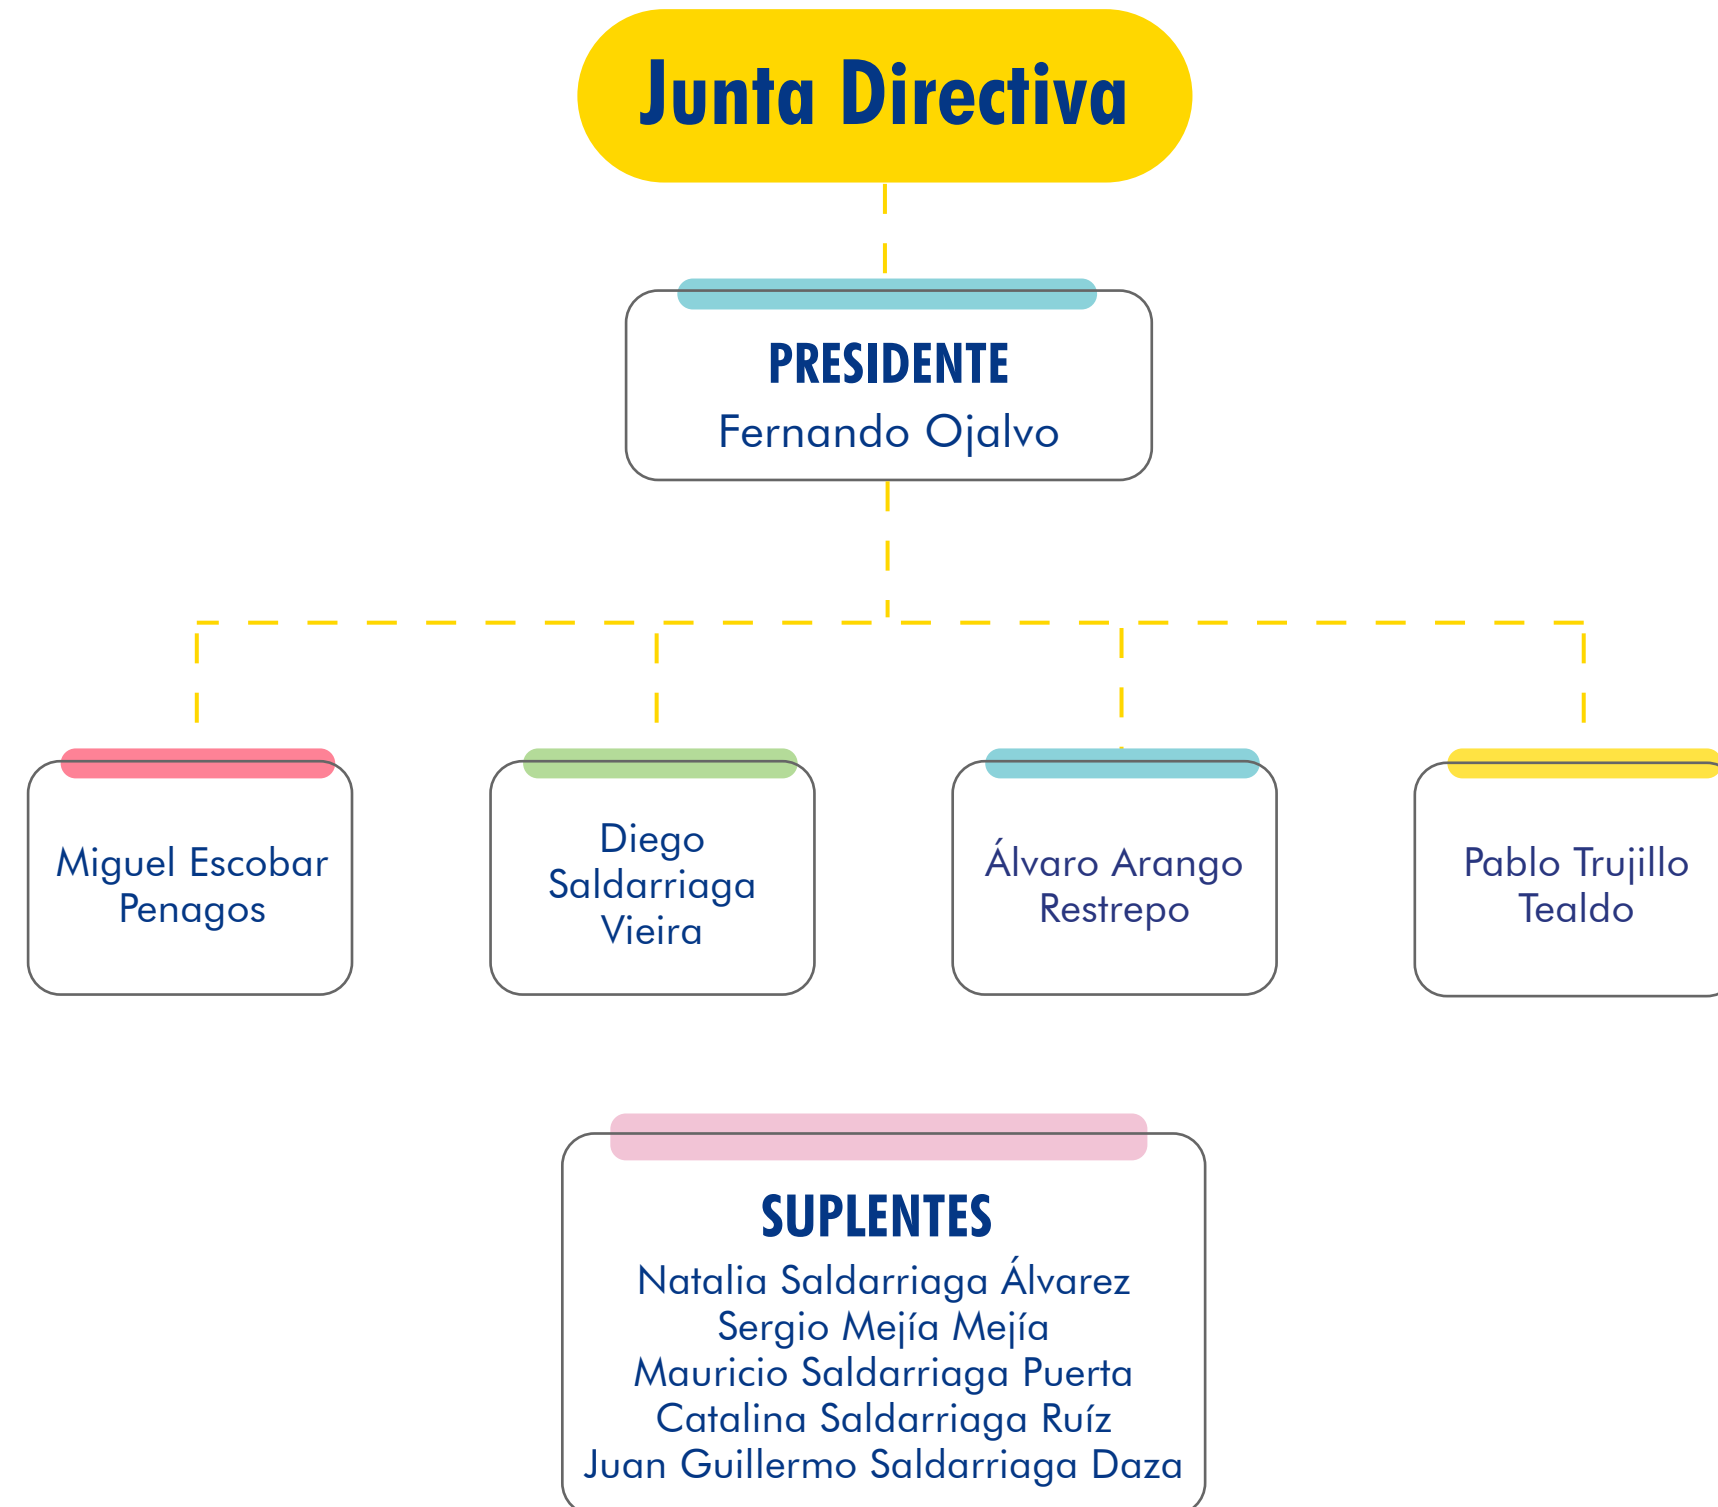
Junta Directiva

PRESIDENTE
Fernando Ojalvo

Miguel Escobar Penagos

Diego Saldarriaga Vieira

Álvaro Arango Restrepo

Pablo Trujillo Tealdo

SUPLENTES
Natalia Saldarriaga Álvarez
Sergio Mejía Mejía
Mauricio Saldarriaga Puerta
Catalina Saldarriaga Ruíz
Juan Guillermo Saldarriaga Daza